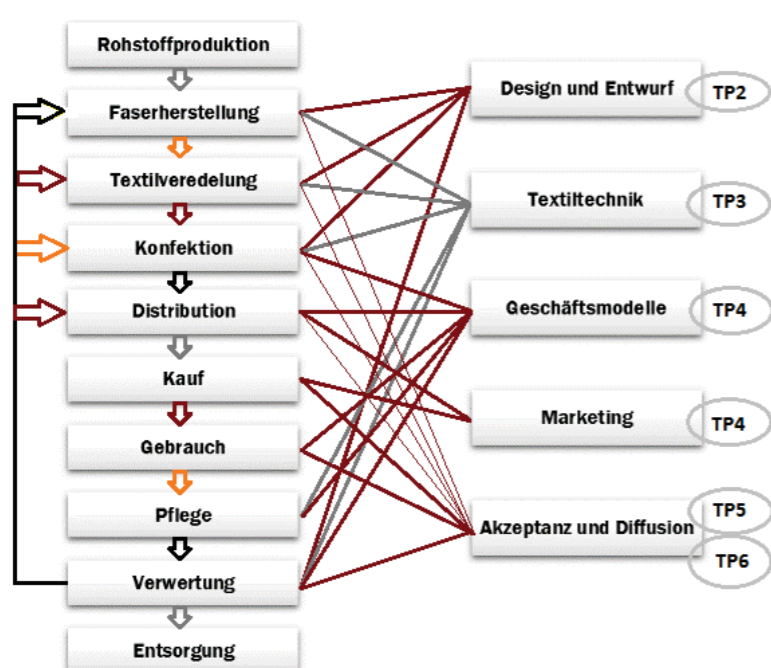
Rohstoffproduktion
Faserherstellung
Textilveredelung
Konfektion
Distribution
Kauf
Gebrauch
Pflege
Verwertung
Entsorgung

Design und Entwurf TP2
Textiltechnik TP3
Geschäftsmodelle TP4
Marketing TP4
Akzeptanz und Diffusion TP5 TP6